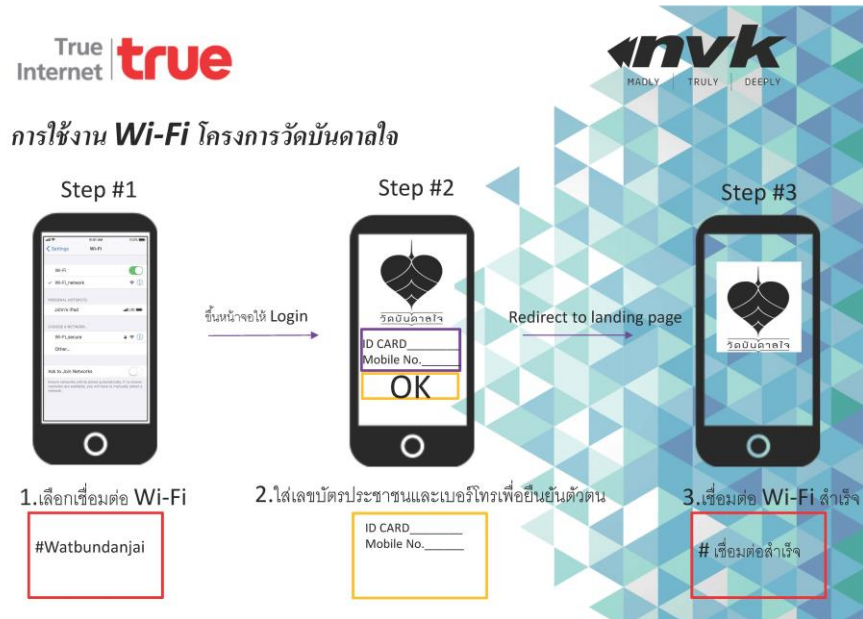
True Internet true

nvk
MADLY | TRULY | DEEPLY

การใช้งาน Wi-Fi โครงการวัดบันดาลใจ

Step #1

Settings Wi-Fi
Wi-Fi
Wi-Fi_network
PERSONAL HOTSPOTS
John's iPad
CHOOSE A NETWORK...
Wi-Fi_secure
Other...
Ask to Join Networks

ขึ้นหน้าจอให้ Login

Step #2

วัดบันดาลใจ
ID CARD________
Mobile No.______
OK

Redirect to landing page

Step #3

วัดบันดาลใจ

1.เลือกเชื่อมต่อ Wi-Fi

#Watbundanjai

2.ใส่เลขบัตรประชาชนและเบอร์โทรเพื่อยืนยันตัวตน

ID CARD________
Mobile No.______

3.เชื่อมต่อ Wi-Fi สำเร็จ

# เชื่อมต่อสำเร็จ